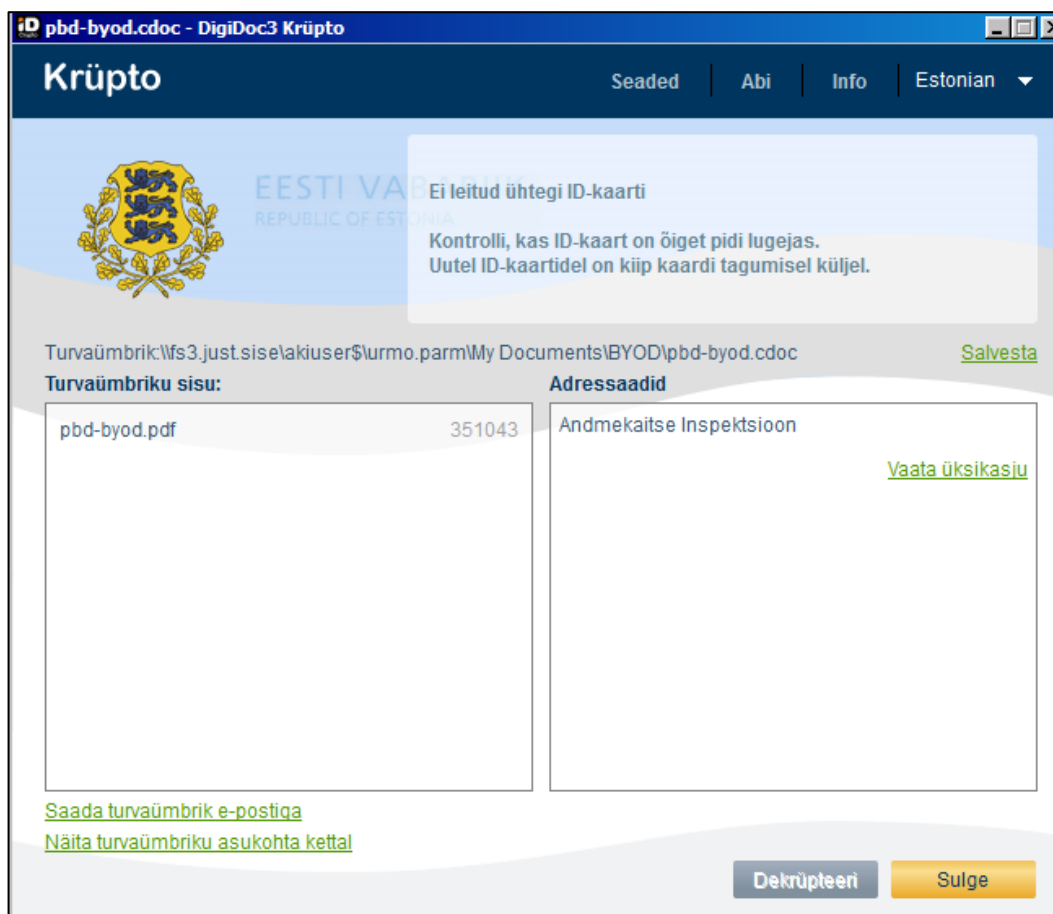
pbd-byod.cdoc - DigiDoc3 Krüpto

Krüpto

Seaded | Abi | Info | Estonian

EESTI VAB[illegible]
REPUBLIC OF EST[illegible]

Ei leitud ühtegi ID-kaarti

Kontrolli, kas ID-kaart on õiget pidi lugejas.
Uutel ID-kaartidel on kiip kaardi tagumisel küljel.

Turvaümbrik:\\fs3.just.sise\akiuser$\urmo.parm\My Documents\BYOD\pbd-byod.cdoc

Salvesta

Turvaümbriku sisu:

pbd-byod.pdf 351043

Adressaadid

Andmekaitse Inspektsioon

Vaata üksikasju

Saada turvaümbrik e-postiga

Näita turvaümbriku asukohta kettal

Dekrüpteeri

Sulge